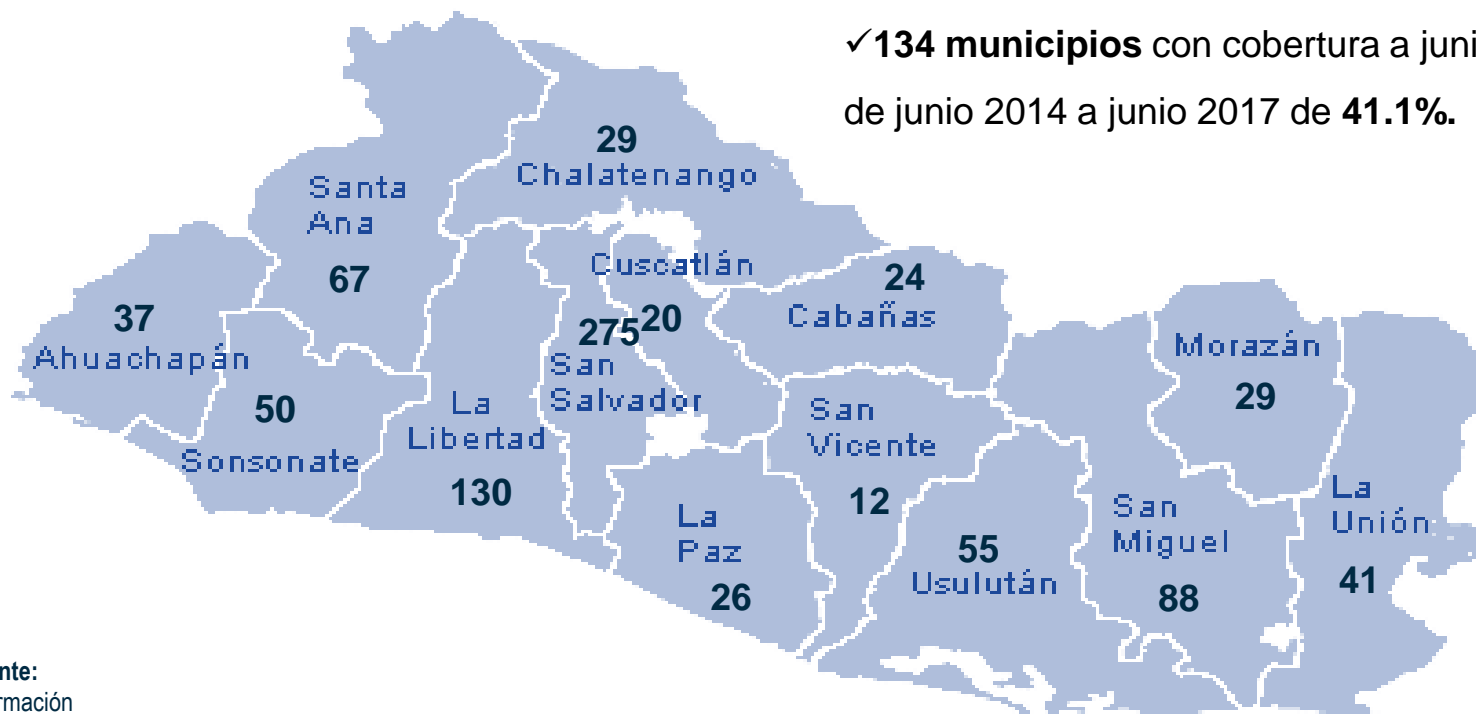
✓**134 municipios** con cobertura a juni
de junio 2014 a junio 2017 de **41.1%.**

29
Chalatenango

Santa
Ana
67

37
Ahuachapán

50
Sonsonate

La
Libertad
130

Cuscatlán
20

275
San
Salvador

24
Cabañas

San
Vicente
12

La
Paz
26

55
Usulután

Morazán
29

San
Miguel
88

La
Unión
41

nte:
rmación